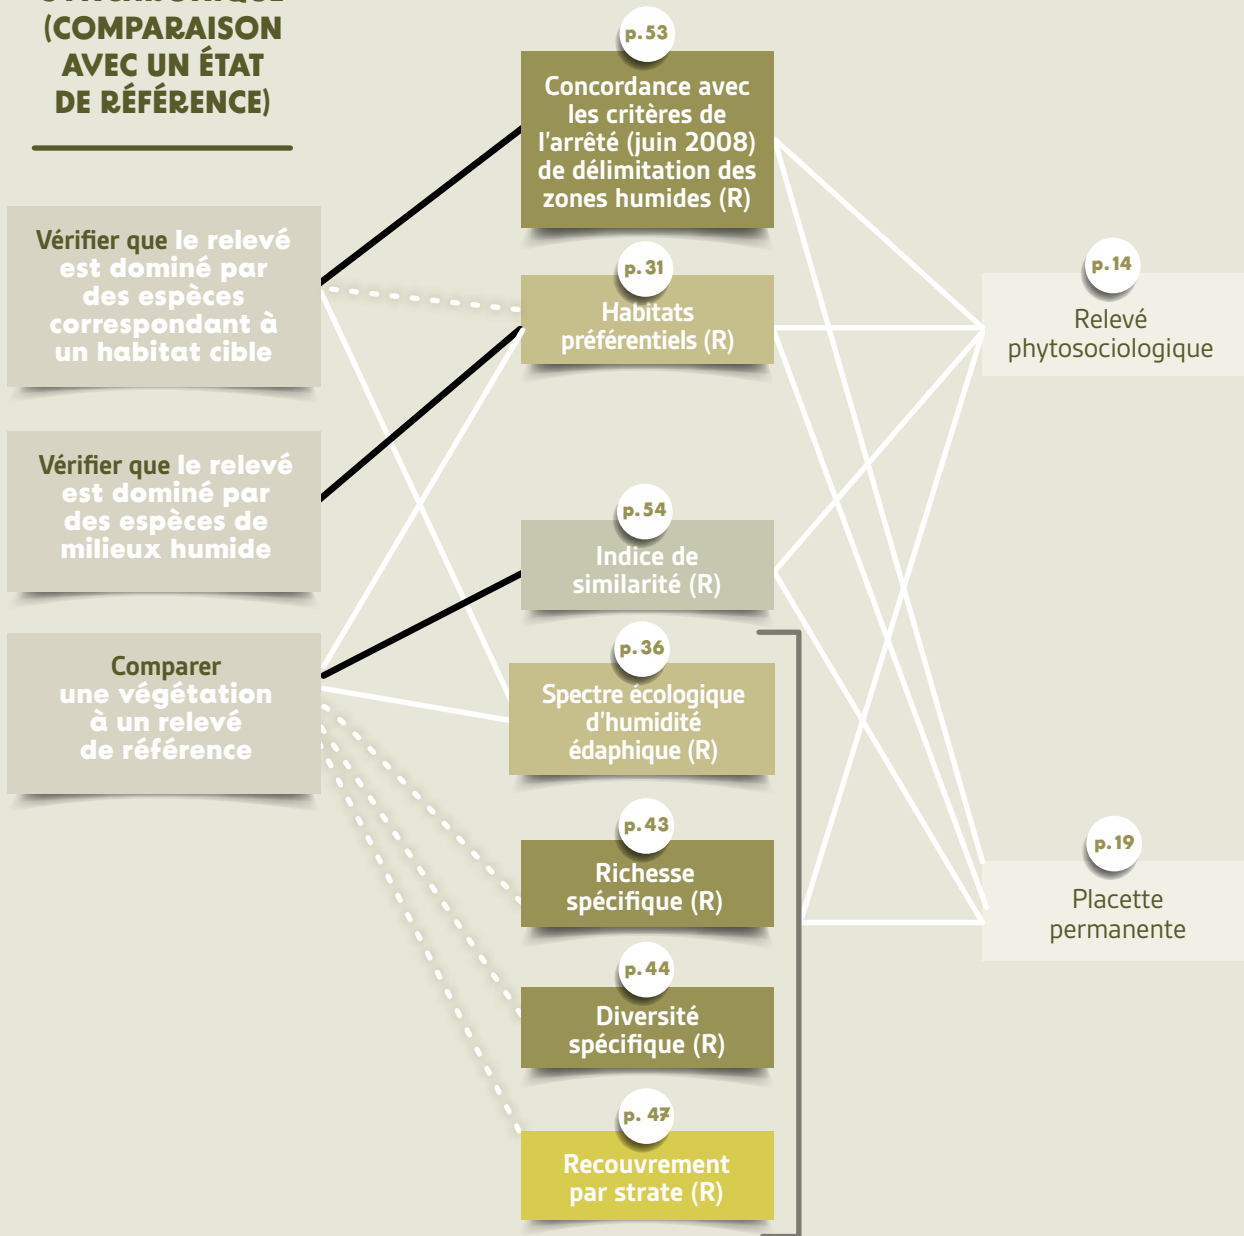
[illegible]
(COMPARAISON AVEC UN ÉTAT DE RÉFÉRENCE)

Vérifier que le relevé est dominé par des espèces correspondant à un habitat cible

Vérifier que le relevé est dominé par des espèces de milieux humide

Comparer une végétation à un relevé de référence

p. 53
Concordance avec les critères de l'arrêté (juin 2008) de délimitation des zones humides (R)

p. 31
Habitats préférentiels (R)

p. 54
Indice de similarité (R)

p. 36
Spectre écologique d'humidité édaphique (R)

p. 43
Richesse spécifique (R)

p. 44
Diversité spécifique (R)

p. 47
Recouvrement par strate (R)

p. 14
Relevé phytosociologique

p. 19
Placette permanente